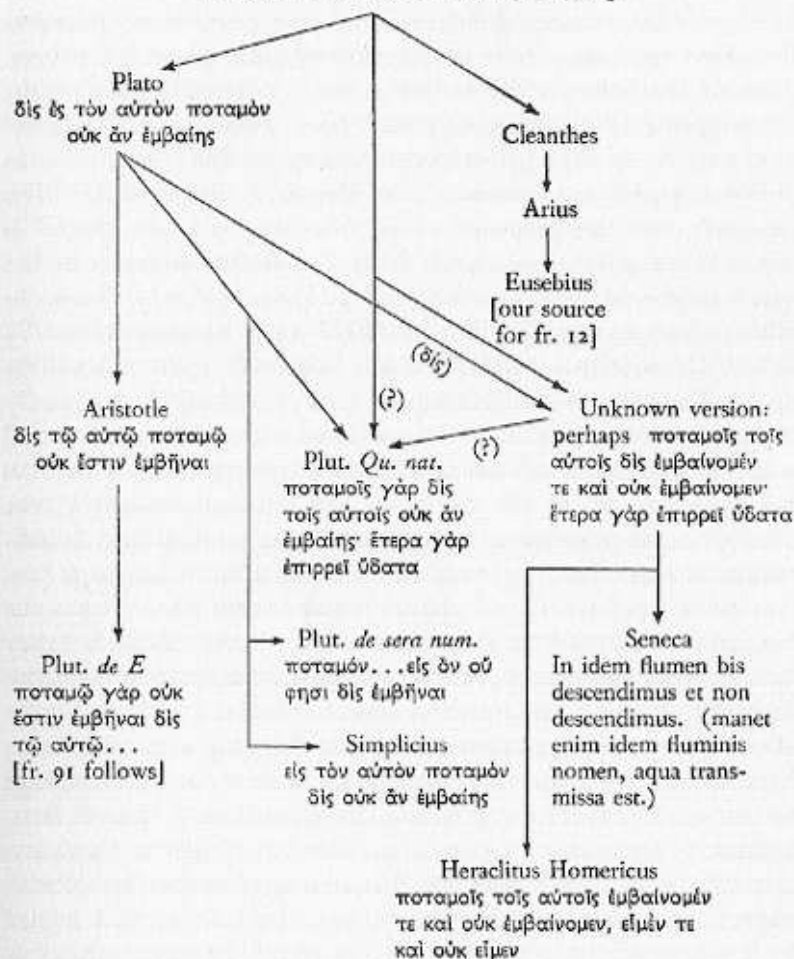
Plato
δὶς ἐς τὸν αὐτὸν ποταμὸν οὐκ ἂν ἐμβαίης

Cleanthes

Arius

Eusebius [our source for fr. 12]

(δίς)

(?)

(?)

Aristotle
δὶς τῷ αὐτῷ ποταμῷ οὐκ ἔστιν ἐμβῆναι

Plut. *Qu. nat.*
ποταμοῖς γὰρ δὶς τοῖς αὐτοῖς οὐκ ἂν ἐμβαίης· ἕτερα γὰρ ἐπιρρεῖ ὕδατα

Unknown version: perhaps ποταμοῖς τοῖς αὐτοῖς δὶς ἐμβαίνομέν τε καὶ οὐκ ἐμβαίνομεν· ἕτερα γὰρ ἐπιρρεῖ ὕδατα

Plut. *de E*
ποταμῷ γὰρ οὐκ ἔστιν ἐμβῆναι δὶς τῷ αὐτῷ... [fr. 91 follows]

Plut. *de sera num.*
ποταμόν...εἰς ὃν οὔ φησι δὶς ἐμβῆναι

Simplicius
εἰς τὸν αὐτὸν ποταμὸν δὶς οὐκ ἂν ἐμβαίης

Seneca
In idem flumen bis descendimus et non descendimus. (manet enim idem fluminis nomen, aqua transmissa est.)

Heraclitus Homericus
ποταμοῖς τοῖς αὐτοῖς ἐμβαίνομέν τε καὶ οὐκ ἐμβαίνομεν, εἶμέν τε καὶ οὐκ εἶμεν